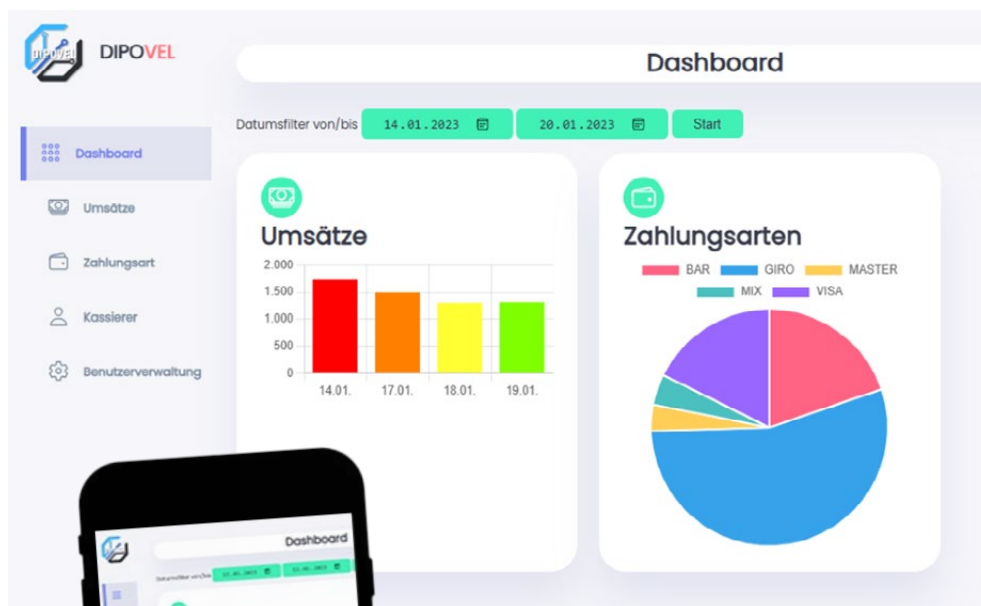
DIPOVEL

Dashboard

Dashboard

Umsätze

Zahlungsart

Kassierer

Benutzerverwaltung

Datumsfilter von/bis 14.01.2023 20.01.2023 Start

Umsätze

2.000
1.500
1.000
500
0

14.01. 17.01. 18.01. 19.01.

Zahlungsarten

BAR GIRO MASTER MIX VISA

Dashboard

Datumsfilter von/bis